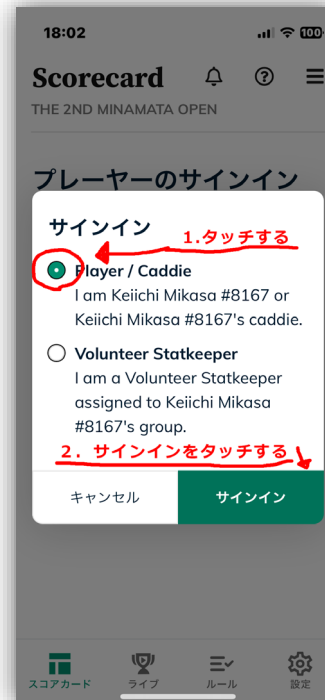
18:02

100

Scorecard

THE 2ND MINAMATA OPEN

プレーヤーのサインイン

サインイン

1.タッチする

Player / Caddie
I am Keiichi Mikasa #8167 or Keiichi Mikasa #8167's caddie.

Volunteer Statkeeper
I am a Volunteer Statkeeper assigned to Keiichi Mikasa #8167's group.

2. サインインをタッチする

キャンセル

サインイン

スコアカード

ライブ

ルール

設定